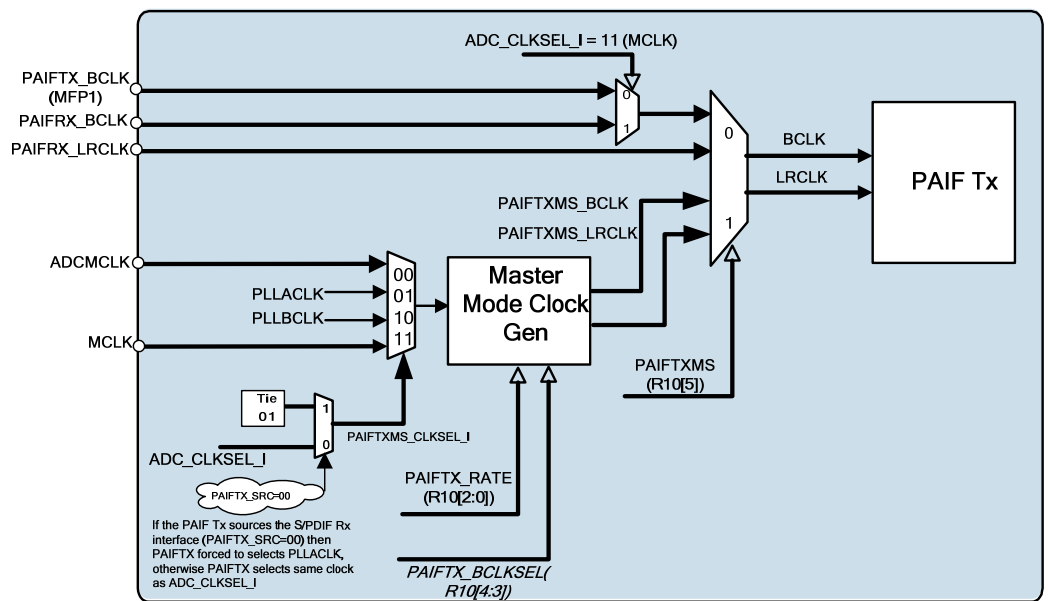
ADC_CLKSEL_I = 11 (MCLK)

PAIFTX_BCLK (MFP1)

PAIFRX_BCLK

PAIFRX_LRCLK

0

1

0

BCLK

LRCLK

PAIF Tx

PAIFTXMS_BCLK

PAIFTXMS_LRCLK

1

ADCMCLK

00

01

10

11

PLLACLK

PLLBCLK

MCLK

Master Mode Clock Gen

PAIFTXMS (R10[5])

Tie 01

1

0

PAIFTXMS_CLKSEL_I

ADC_CLKSEL_I

PAIFTX_SRC=00

PAIFTX_RATE (R10[2:0])

If the PAIF Tx sources the S/PDIF Rx interface (PAIFTX_SRC=00) then PAIFTX forced to selects PLLACLK, otherwise PAIFTX selects same clock as ADC_CLKSEL_I

PAIFTX_BCLKSEL( R10[4:3])